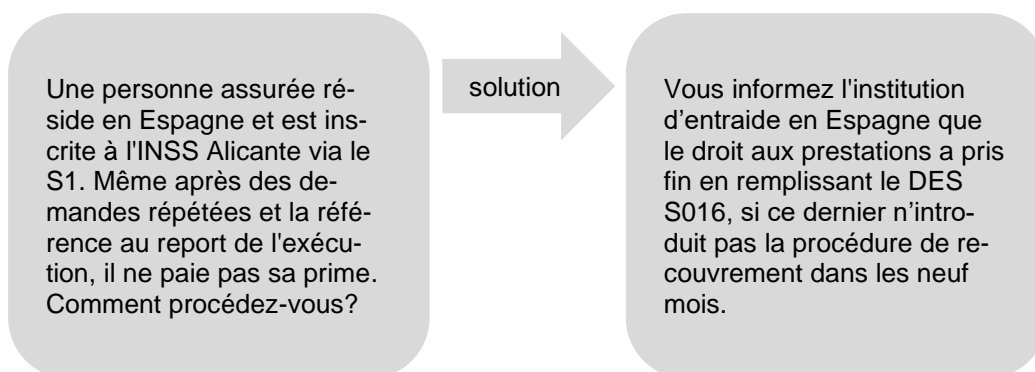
Une personne assurée réside en Espagne et est inscrite à l'INSS Alicante via le S1. Même après des demandes répétées et la référence au report de l'exécution, il ne paie pas sa prime. Comment procédez-vous?

solution

Vous informez l'institution d’entraide en Espagne que le droit aux prestations a pris fin en remplissant le DES S016, si ce dernier n’introduit pas la procédure de recouvrement dans les neuf mois.